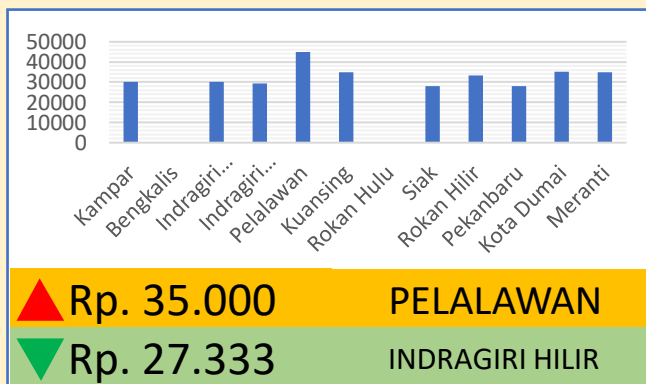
50000
40000
30000
20000
10000
0

Kampar
Bengkalis
Indragiri...
Indragiri...
Pelalawan
Kuansing
Rokan Hulu
Siak
Rokan Hilir
Pekanbaru
Kota Dumai
Meranti

Rp. 35.000 PELALAWAN

Rp. 27.333 INDRAGIRI HILIR